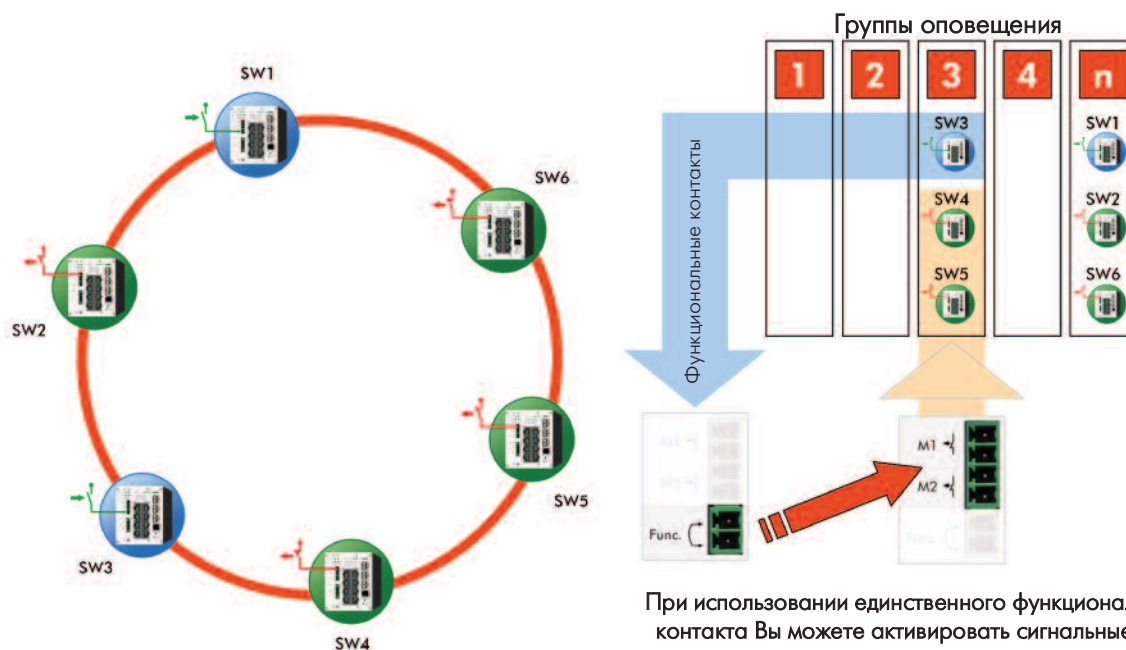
SW1

SW6

SW2

SW5

SW3

SW4

Группы оповещения

1

2

3

4

n

SW3

SW4

SW5

SW1

SW2

SW6

Функциональные контакты

M1

M2

Func.

M1

M2

Func.

При использовании единственного функциона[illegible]
контакта Вы можете активировать сигнальные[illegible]